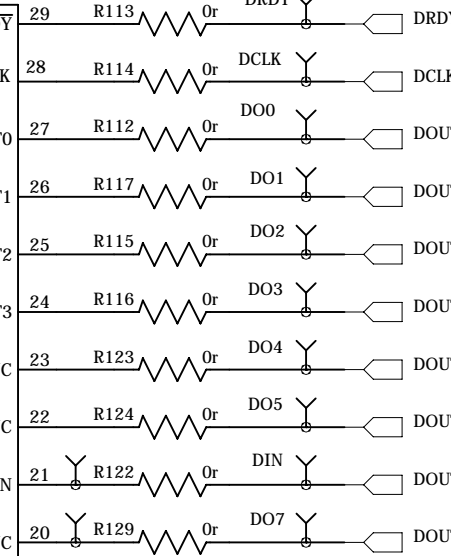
Y 29 R113 0r DRDY DRDY
K 28 R114 0r DCLK DCLK
T0 27 R112 0r DO0 DOU
T1 26 R117 0r DO1 DOU
T2 25 R115 0r DO2 DOU
T3 24 R116 0r DO3 DOU
C 23 R123 0r DO4 DOU
C 22 R124 0r DO5 DOU
N 21 R122 0r DIN DOU
C 20 R129 0r DO7 DOU